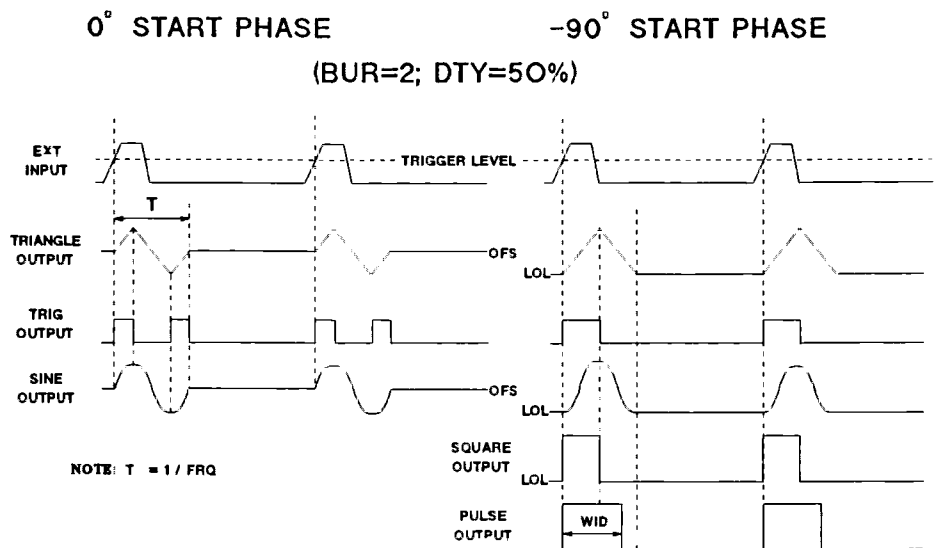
0° START PHASE

-90° START PHASE

(BUR=2; DTY=50%)

EXT INPUT

TRIGGER LEVEL

T

TRIANGLE OUTPUT

OFS

LOL

TRIG OUTPUT

SINE OUTPUT

OFS

LOL

SQUARE OUTPUT

LOL

NOTE: T = 1 / FRQ

PULSE OUTPUT

WID